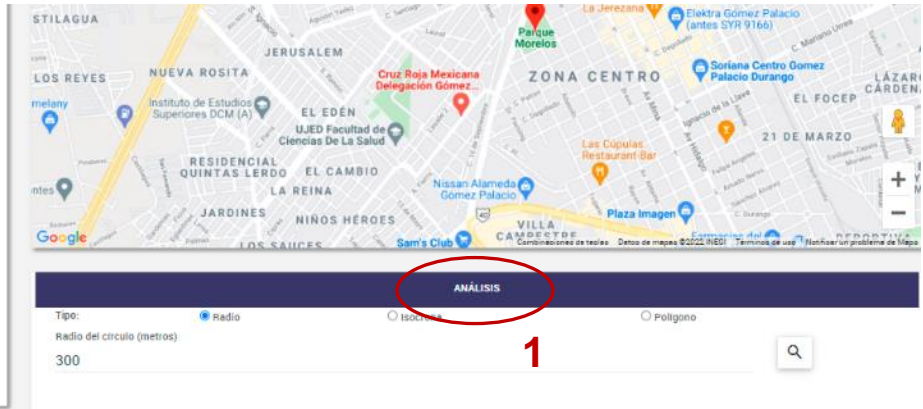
STILAGUA
Parque Morelos
La Jerezana
Elektra Gómez Palacio (antes SYR 9166)
JERUSALEM
LOS REYES
NUEVA ROSITA
Cruz Roja Mexicana Delegación Gómez...
ZONA CENTRO
Soriana Centro Gomez Palacio Durango
LÁZARO CÁRDENA
rmelany
Instituto de Estudios Superiores DCM (A)
EL EDÉN
EL FOCEP
UJED Facultad de Ciencias De La Salud
21 DE MARZO
Las Cúpulas Restaurant-Bar
RESIDENCIAL QUINTAS LERDO
EL CAMBIO
LA REINA
Nissan Alameda Gómez Palacio
ntes
JARDINES
NIÑOS HÉROES
VILLA CAMPESTRE
Plaza Imagen
LOS SAUCES
Sam's Club
Google
Combinaciones de teclas
Datos de mapas ©2022 INEGI
Términos de uso
Notificar un problema de Maps
+
−
ANÁLISIS
Tipo:
Radio
Isocrona
Polígono
Radio del círculo (metros)
300
1